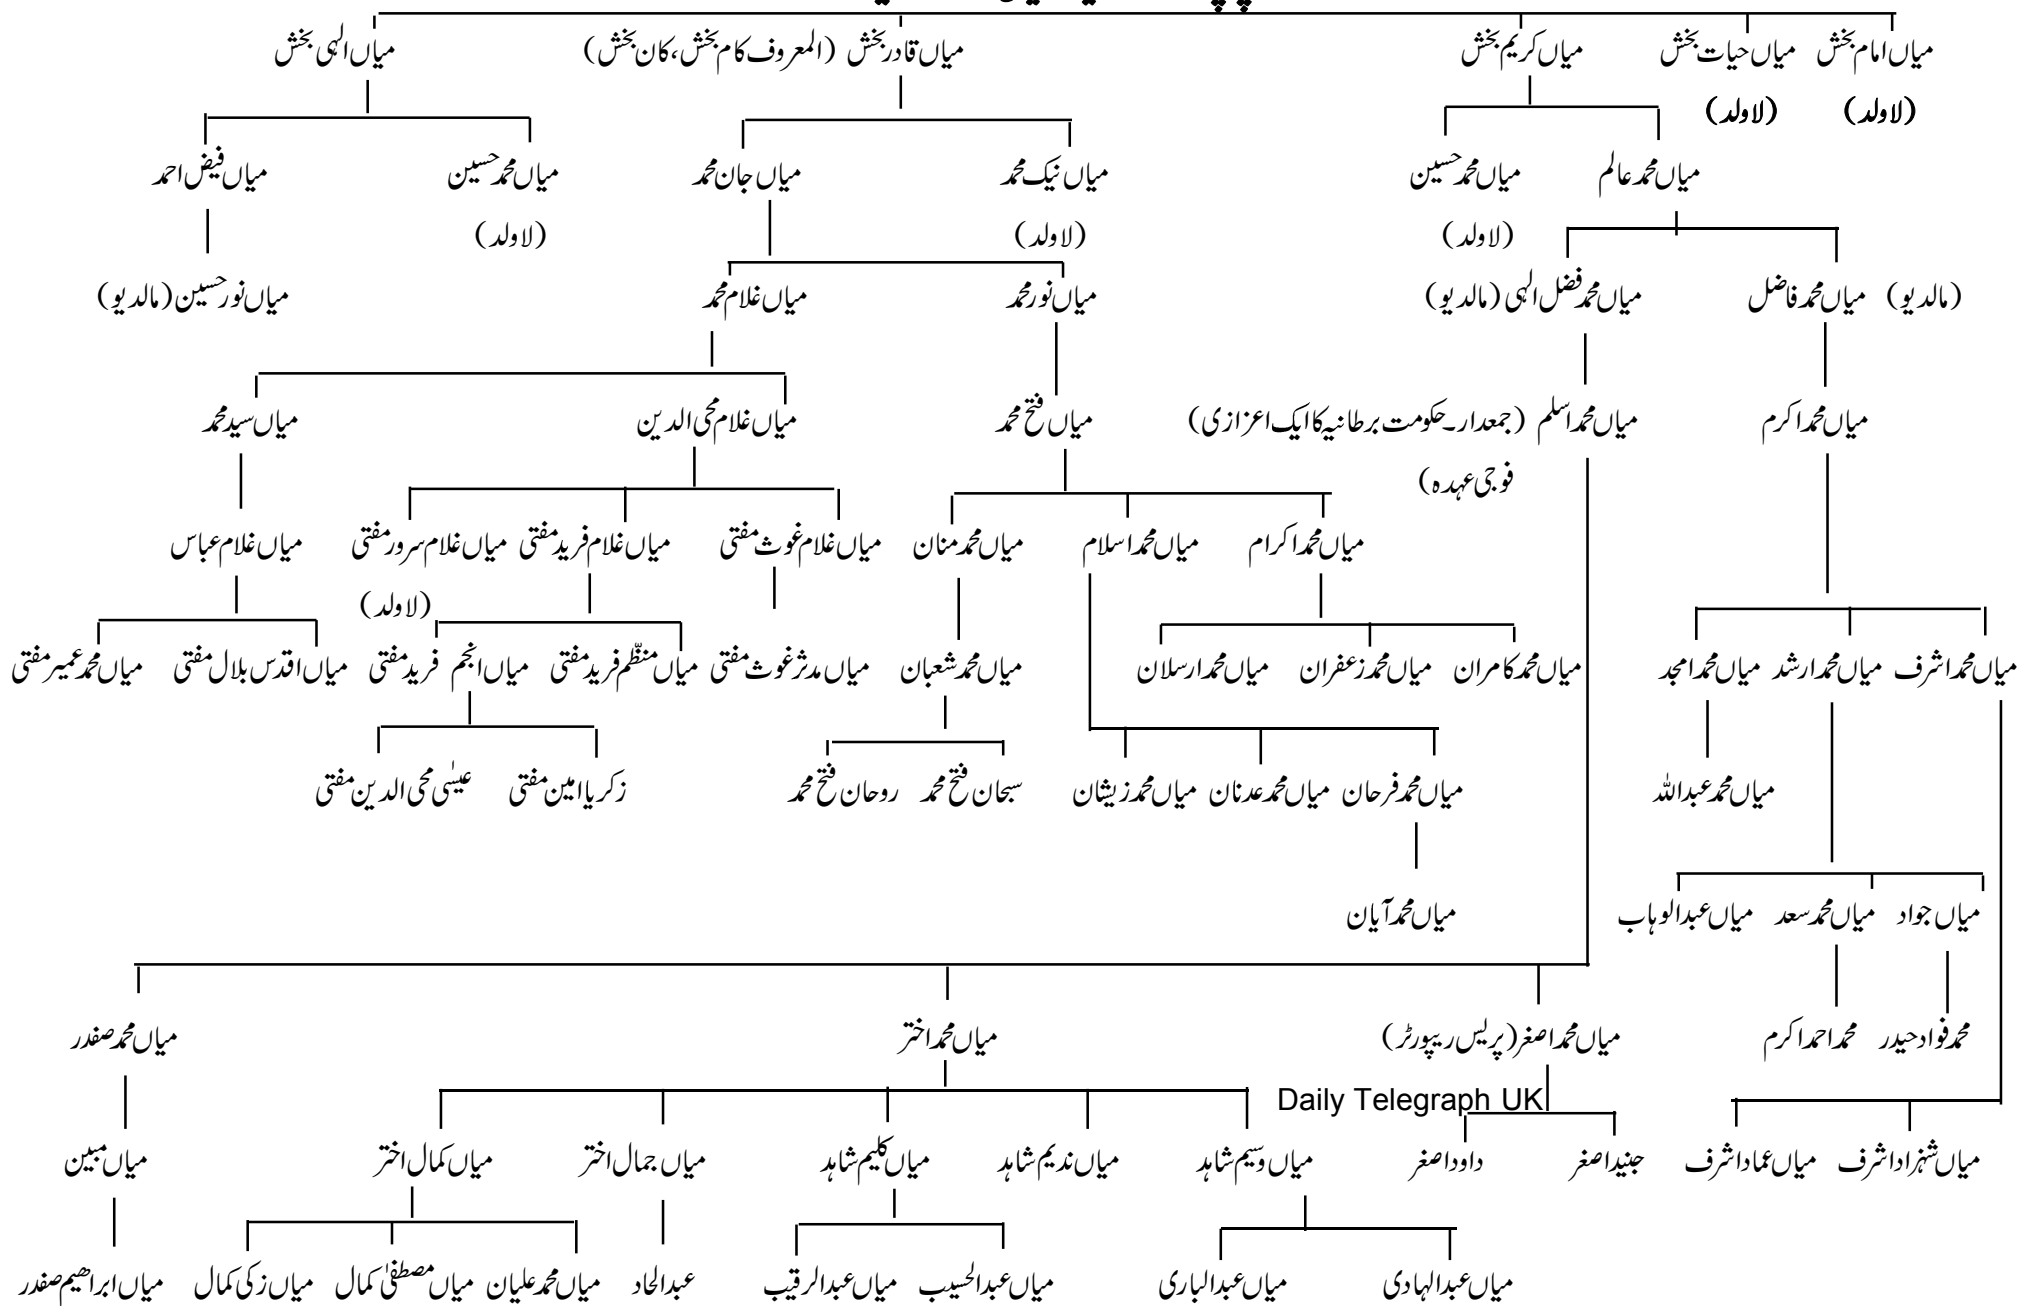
میاں امام بخش
(لاولد)
میاں حیات بخش
(لاولد)
میاں کریم بخش
میاں قادر بخش (المعروف کام بخش، کان بخش)
میاں الٰہی بخش

میاں محمد عالم
میاں محمد حسین
(لاولد)
میاں نیک محمد
(لاولد)
میاں جان محمد
میاں محمد حسین
(لاولد)
میاں فیض احمد

(مالدیو) میاں محمد فاضل
میاں محمد فضل الٰہی (مالدیو)
میاں نور محمد
میاں غلام محمد
میاں نور حسین (مالدیو)

میاں محمد اکرم
میاں محمد اسلم (جمعدار۔حکومت برطانیہ کا ایک اعزازی فوجی عہدہ)
میاں فتح محمد
میاں غلام محی الدین
میاں سید محمد

میاں محمد اکرام
میاں محمد اسلام
میاں محمد منان
میاں غلام غوث مفتی
میاں غلام فرید مفتی
میاں غلام سرور مفتی
(لاولد)
میاں غلام عباس

میاں محمد اشرف
میاں محمد ارشد
میاں محمد امجد
میاں محمد کامران
میاں محمد زعفران
میاں محمد ارسلان
میاں محمد شعبان
میاں مدثر غوث مفتی
میاں منظّم فرید مفتی
میاں انجم فرید مفتی
میاں اقدس بلال مفتی
میاں محمد عمیر مفتی

میاں محمد عبداللہ
میاں محمد فرحان
میاں محمد عدنان
میاں محمد زیشان
سبحان فتح محمد
روحان فتح محمد
زکریا امین مفتی
عیسٰی محی الدین مفتی

میاں محمد آیان

میاں جواد
میاں محمد سعد
میاں عبدالوہاب
محمد فواد حیدر
محمد احمد اکرم

میاں محمد اصغر (پریس رپورٹر)
Daily Telegraph UK
میاں محمد اختر
میاں محمد صفدر

میاں شہزاد اشرف
میاں عماد اشرف
جنید اصغر
داود اصغر
میاں وسیم شاہد
میاں ندیم شاہد
میاں کلیم شاہد
میاں جمال اختر
میاں کمال اختر
میاں مبین

میاں عبدالہادی
میاں عبدالباری
میاں عبدالحسیب
میاں عبدالرقیب
عبدالحاد
میاں محمد علیان
میاں مصطفیٰ کمال
میاں زکی کمال
میاں ابراہیم صفدر